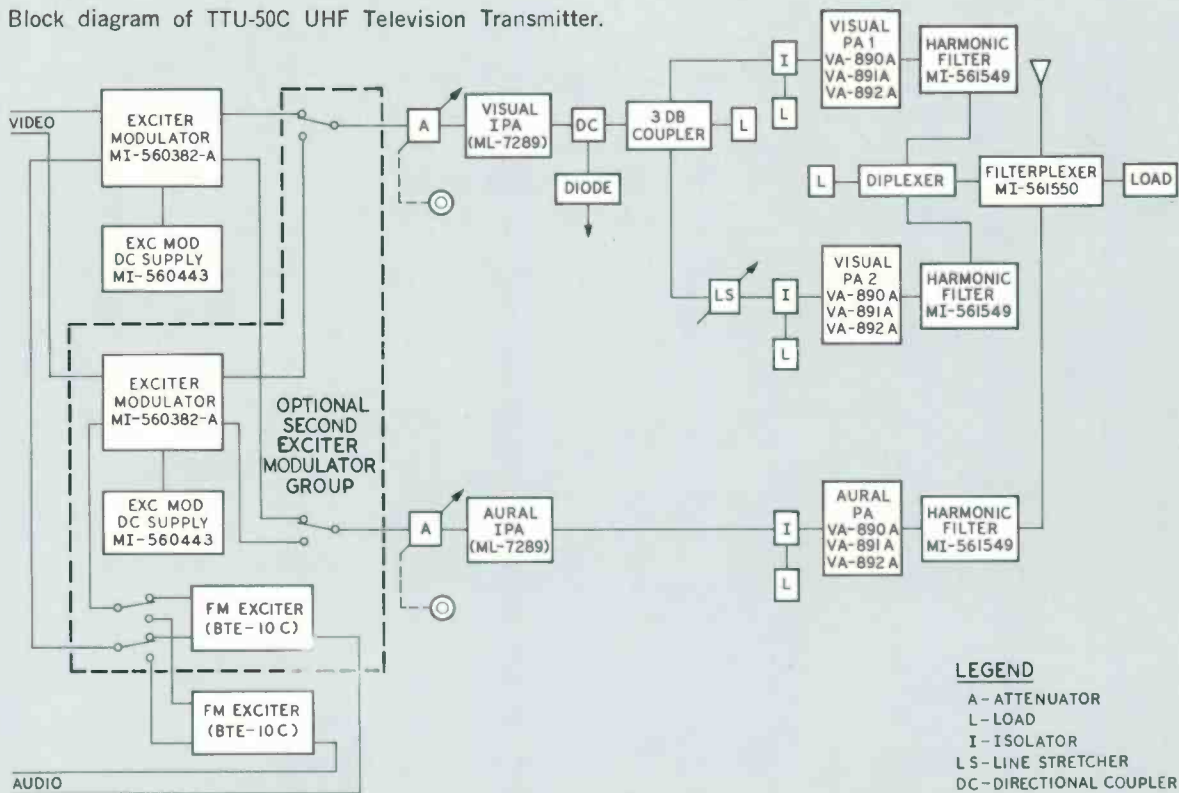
Block diagram of TTU-50C UHF Television Transmitter.

VIDEO

EXCITER MODULATOR MI-560382-A

EXC MOD DC SUPPLY MI-560443

A

VISUAL IPA (ML-7289)

DC

DIODE

3 DB COUPLER

L

I

L

VISUAL PA 1 VA-890A VA-891A VA-892 A

HARMONIC FILTER MI-561549

L

DIPLEXER

FILTERPLEXER MI-561550

LOAD

LS

I

L

VISUAL PA 2 VA-890 A VA-891 A VA-892 A

HARMONIC FILTER MI-561549

EXCITER MODULATOR MI-560382-A

OPTIONAL SECOND EXCITER MODULATOR GROUP

EXC MOD DC SUPPLY MI-560443

A

AURAL IPA (ML-7289)

I

L

AURAL PA VA-890 A VA-891 A VA-892 A

HARMONIC FILTER MI-561549

FM EXCITER (BTE-10 C)

FM EXCITER (BTE-10 C)

AUDIO

LEGEND
A - ATTENUATOR
L - LOAD
I - ISOLATOR
LS - LINE STRETCHER
DC - DIRECTIONAL COUPLER